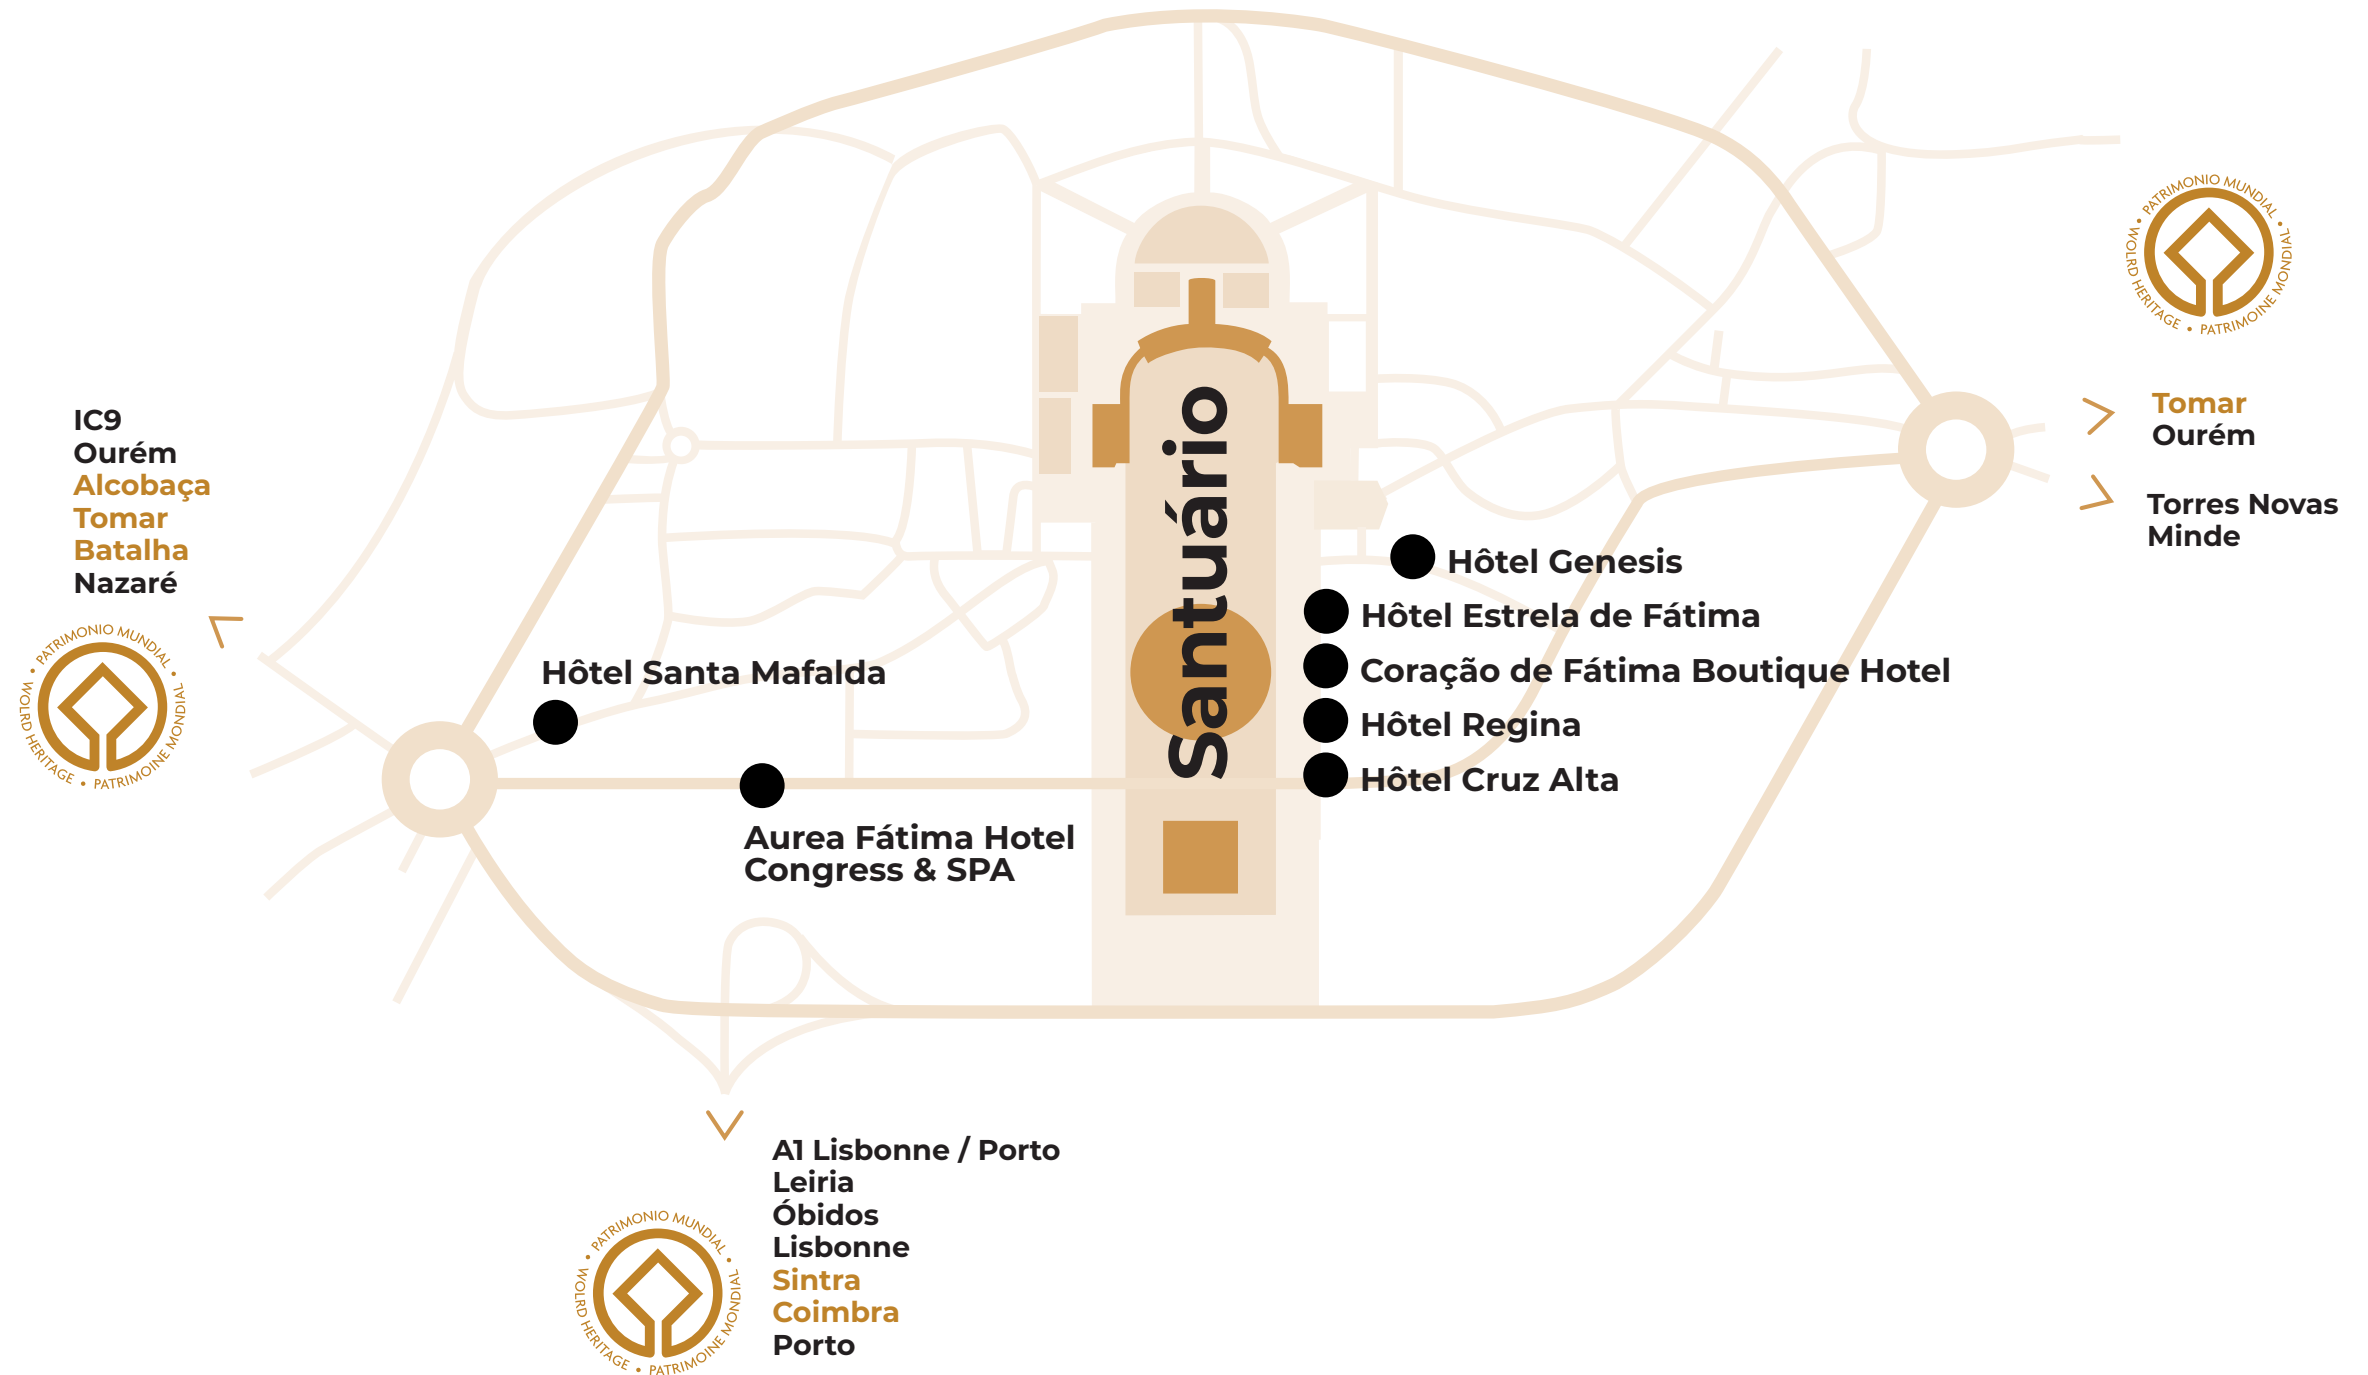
IC9
Ourém
Alcobaça
Tomar
Batalha
Nazaré

PATRIMONIO MUNDIAL • WOLRD HERITAGE • PATRIMOINE MONDIAL

Hôtel Santa Mafalda

Aurea Fátima Hotel Congress & SPA

Santuário

Hôtel Genesis
Hôtel Estrela de Fátima
Coração de Fátima Boutique Hotel
Hôtel Regina
Hôtel Cruz Alta

PATRIMONIO MUNDIAL • WOLRD HERITAGE • PATRIMOINE MONDIAL

Tomar
Ourém

Torres Novas
Minde

A1 Lisbonne / Porto
Leiria
Óbidos
Lisbonne
Sintra
Coimbra
Porto

PATRIMONIO MUNDIAL • WOLRD HERITAGE • PATRIMOINE MONDIAL